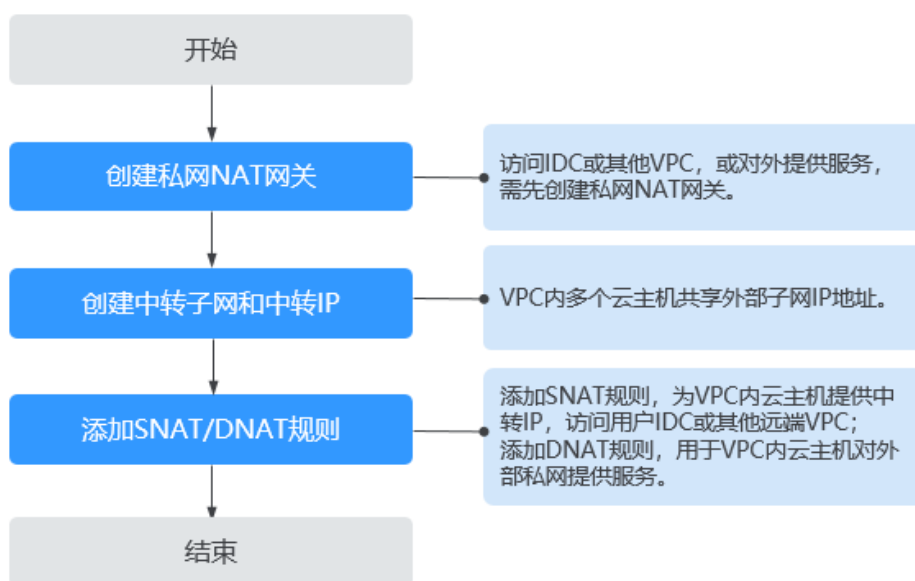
开始

创建私网NAT网关

访问IDC或其他VPC，或对外提供服务，需先创建私网NAT网关。

创建中转子网和中转IP

VPC内多个云主机共享外部子网IP地址。

添加SNAT/DNAT规则

添加SNAT规则，为VPC内云主机提供中转IP，访问用户IDC或其他远端VPC；添加DNAT规则，用于VPC内云主机对外部私网提供服务。

结束